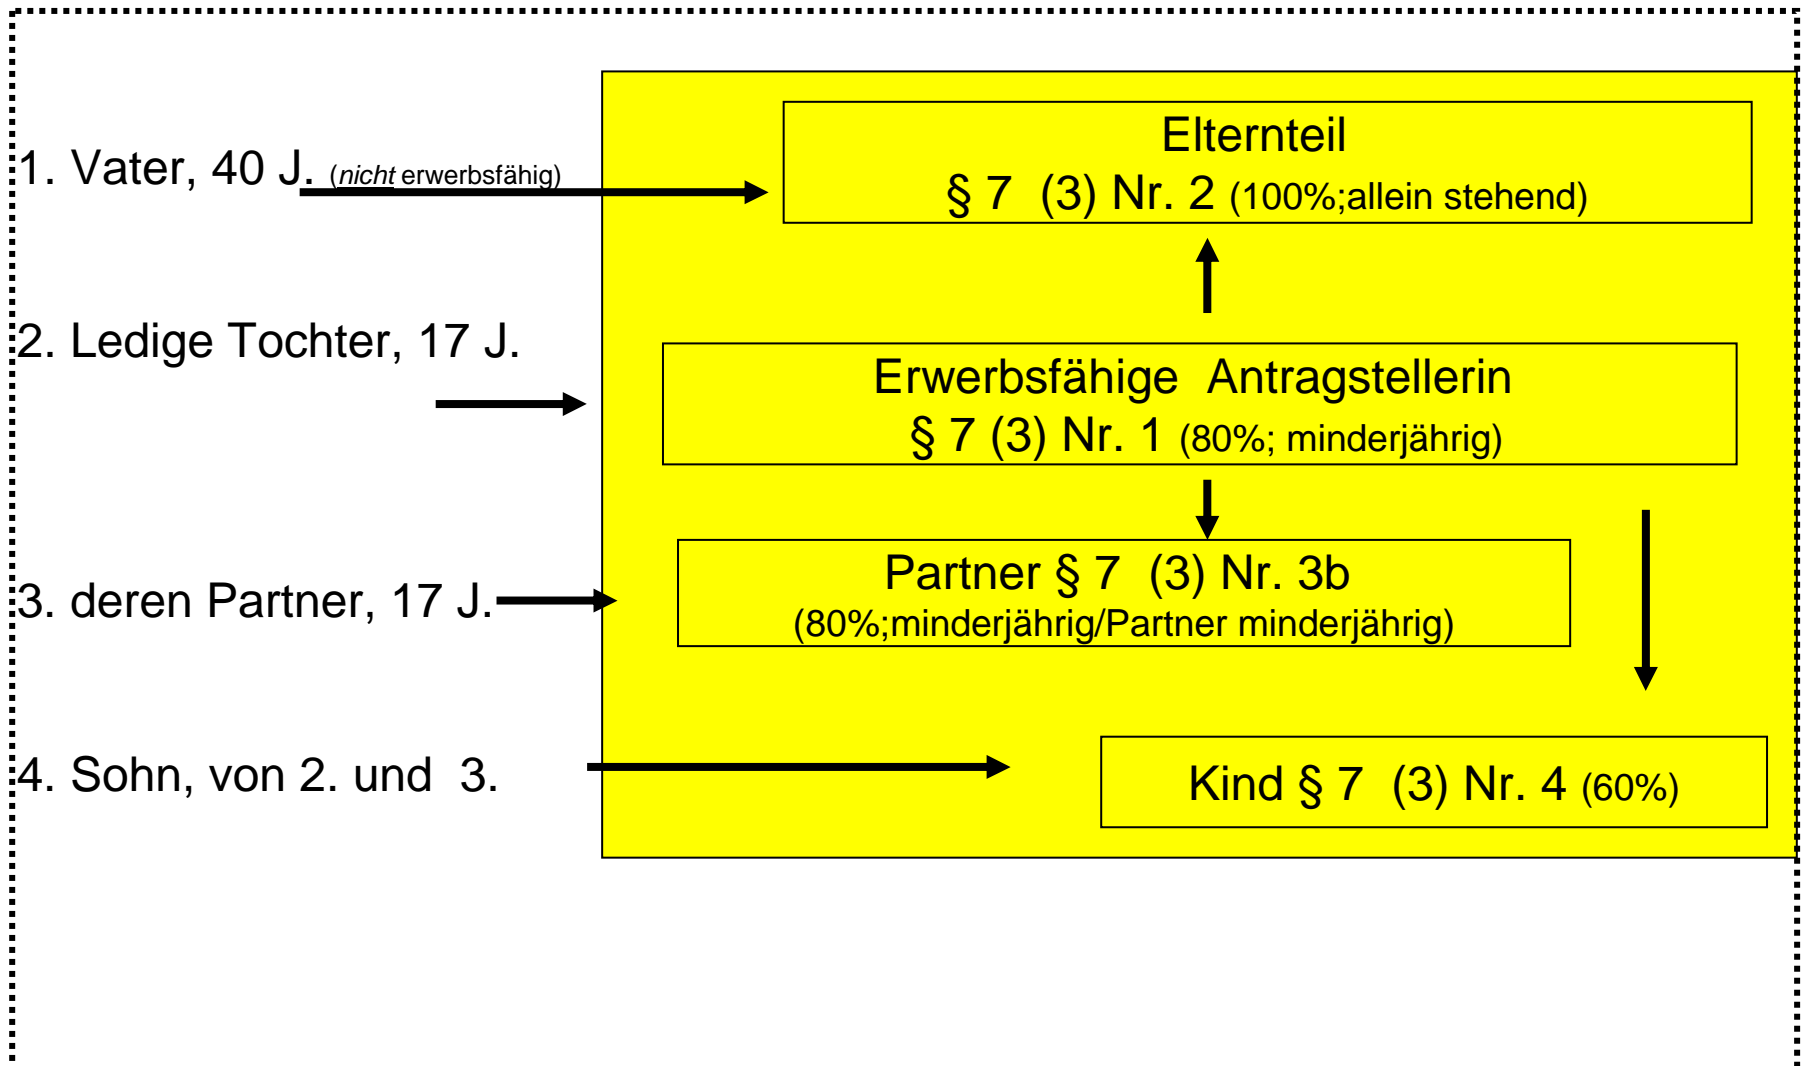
1. Vater, 40 J. (nicht erwerbsfähig)

2. Ledige Tochter, 17 J.

3. deren Partner, 17 J.

4. Sohn, von 2. und 3.

Elternteil
§ 7 (3) Nr. 2 (100%;allein stehend)

Erwerbsfähige Antragstellerin
§ 7 (3) Nr. 1 (80%; minderjährig)

Partner § 7 (3) Nr. 3b
(80%;minderjährig/Partner minderjährig)

Kind § 7 (3) Nr. 4 (60%)